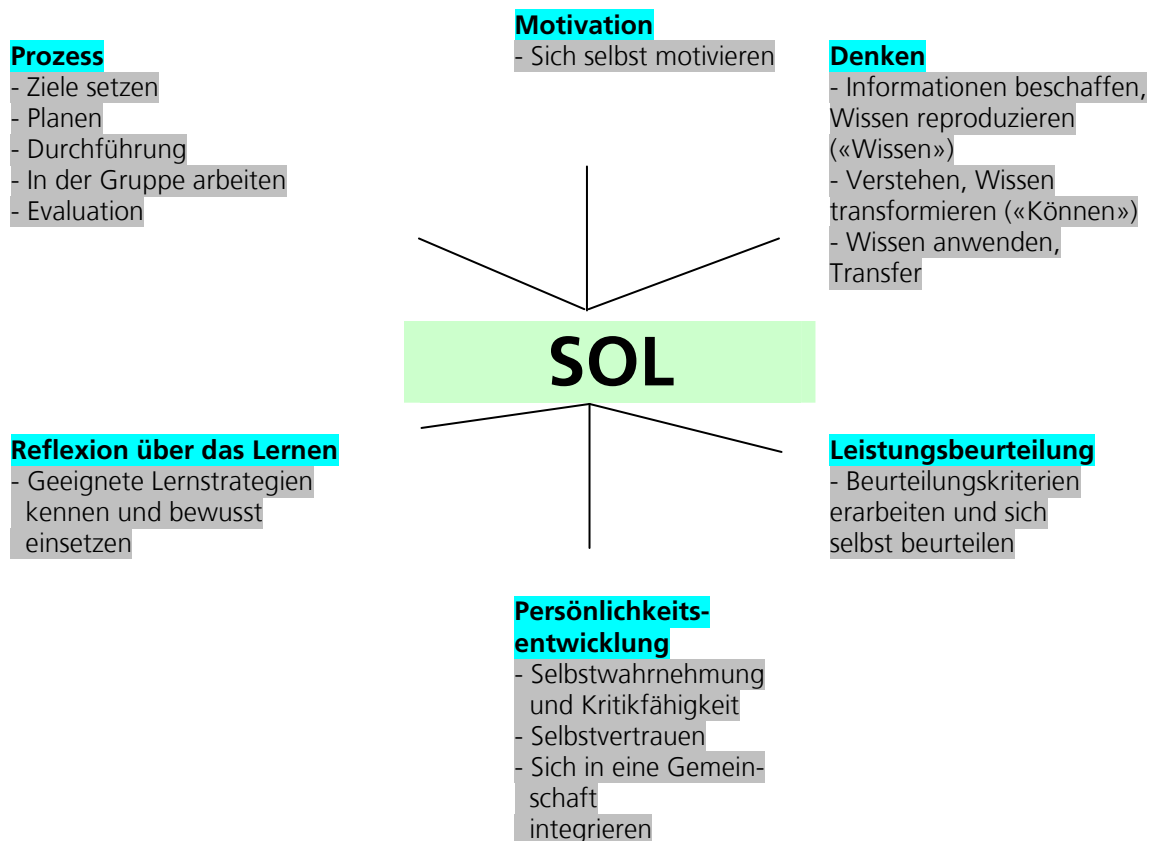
Motivation
- Sich selbst motivieren

Prozess
- Ziele setzen
- Planen
- Durchführung
- In der Gruppe arbeiten
- Evaluation

Denken
- Informationen beschaffen, Wissen reproduzieren («Wissen»)
- Verstehen, Wissen transformieren («Können»)
- Wissen anwenden, Transfer

SOL

Reflexion über das Lernen
- Geeignete Lernstrategien kennen und bewusst einsetzen

Leistungsbeurteilung
- Beurteilungskriterien erarbeiten und sich selbst beurteilen

Persönlichkeitsentwicklung
- Selbstwahrnehmung und Kritikfähigkeit
- Selbstvertrauen
- Sich in eine Gemeinschaft integrieren